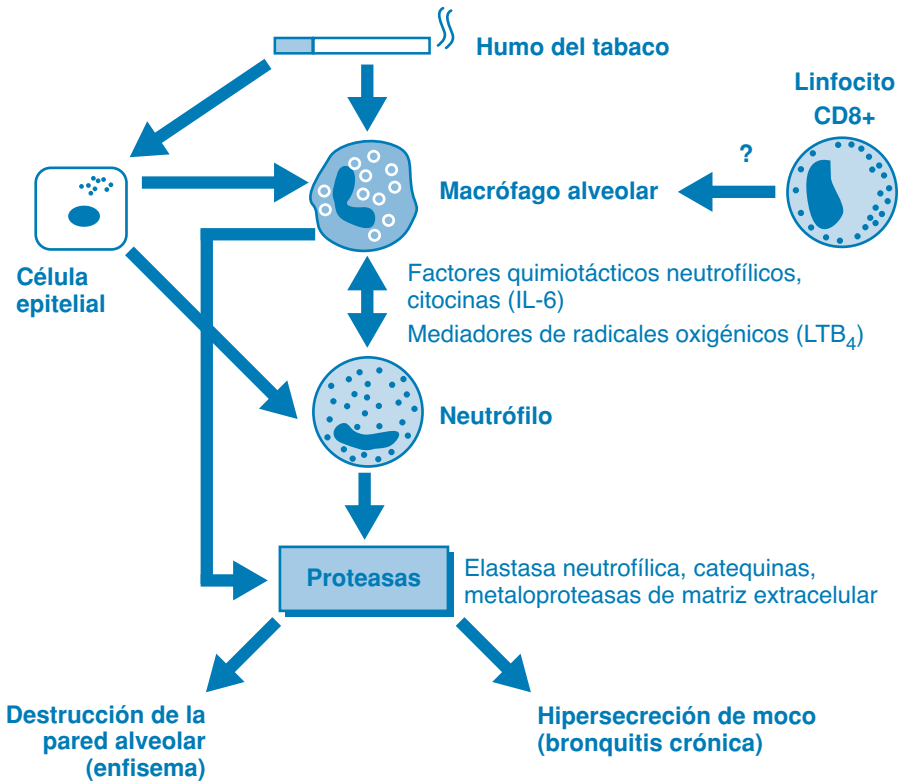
Humo del tabaco

Linfocito CD8+

?

Macrófago alveolar

Célula epitelial

Factores quimiotácticos neutrofílicos, citocinas (IL-6)

Mediadores de radicales oxigénicos ($LTB_4$)

Neutrófilo

Proteasas

Elastasa neutrofílica, catequinas, metaloproteasas de matriz extracelular

Destrucción de la pared alveolar (enfisema)

Hipersecreción de moco (bronquitis crónica)